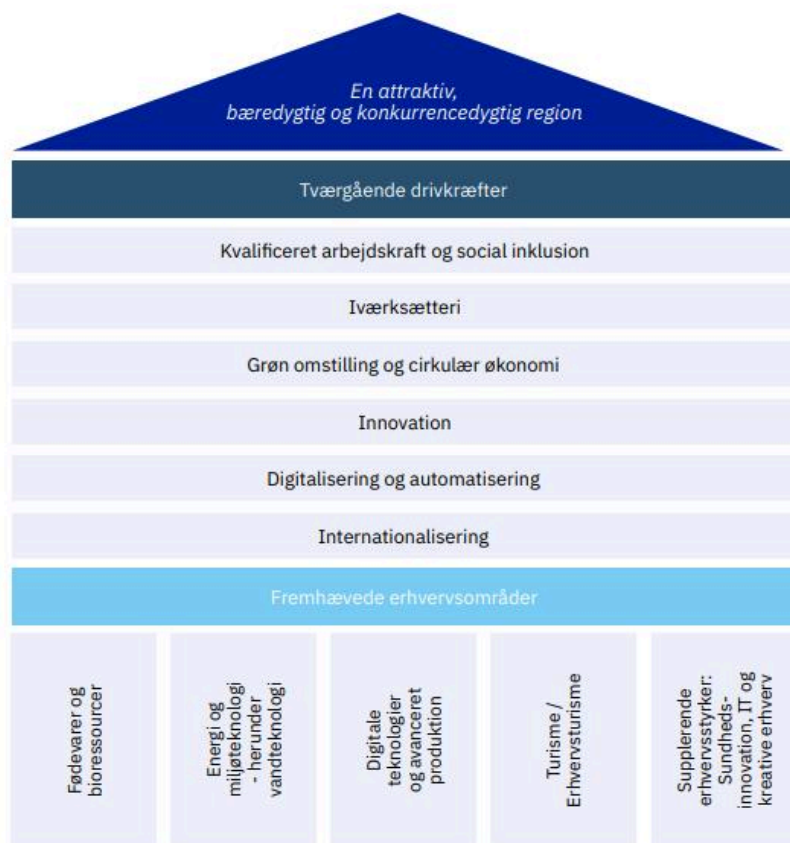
En attraktiv, bæredygtig og konkurrencedygtig region

Tværgående drivkræfter

Kvalificeret arbejdskraft og social inklusion

Iværksætteri

Grøn omstilling og cirkulær økonomi

Innovation

Digitalisering og automatisering

Internationalisering

Fremhævede erhvervsområder

Fødevarer og bioressourcer

Energi og miljøteknologi - herunder vandteknologi

Digitale teknologier og avanceret produktion

Turisme / Erhvervsturisme

Supplerende erhvervsstyrker: Sundhedsinnovation, IT og kreative erhverv